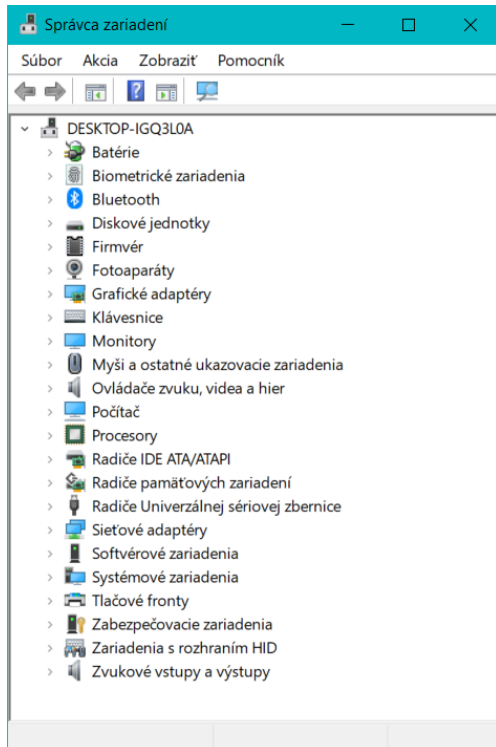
Správca zariadení

Súbor Akcia Zobraziť Pomocník

DESKTOP-IGQ3L0A
Batérie
Biometrické zariadenia
Bluetooth
Diskové jednotky
Firmvér
Fotoaparáty
Grafické adaptéry
Klávesnice
Monitory
Myši a ostatné ukazovacie zariadenia
Ovládače zvuku, videa a hier
Počítač
Procesory
Radiče IDE ATA/ATAPI
Radiče pamäťových zariadení
Radiče Univerzálnej sériovej zbernice
Sieťové adaptéry
Softvérové zariadenia
Systémové zariadenia
Tlačové fronty
Zabezpečovacie zariadenia
Zariadenia s rozhraním HID
Zvukové vstupy a výstupy